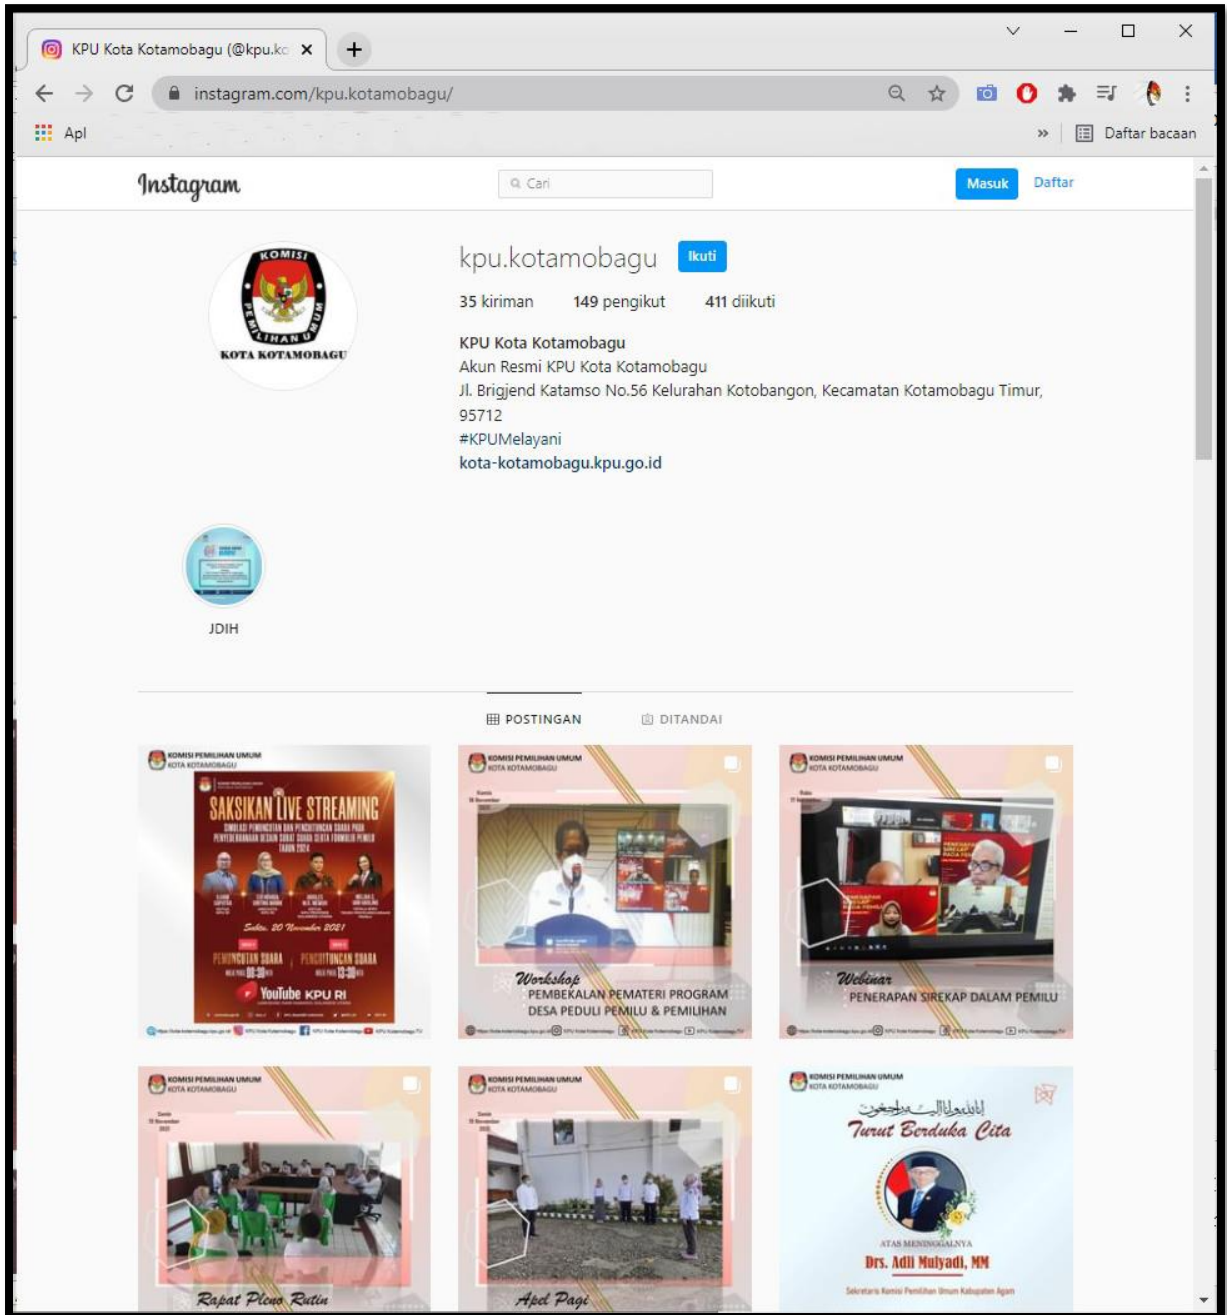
KPU Kota Kotamobagu (@kpu.ko ×

instagram.com/kpu.kotamobagu/

Apl

Daftar bacaan

Instagram

Cari

Masuk

Daftar

KOMISI PEMILIHAN UMUM
KOTA KOTAMOBAGU

kpu.kotamobagu

Ikuti

35 kiriman 149 pengikut 411 diikuti

KPU Kota Kotamobagu
Akun Resmi KPU Kota Kotamobagu
Jl. Brigjend Katamso No.56 Kelurahan Kotobangon, Kecamatan Kotamobagu Timur, 95712
#KPUMelayani
kota-kotamobagu.kpu.go.id

JDIH

POSTINGAN

DITANDAI

KOMISI PEMILIHAN UMUM
KOTA KOTAMOBAGU

SAKSIKAN LIVE STREAMING

Sabtu, 20 November 2021

PEMUNGUTAN SUARA

PENGHITUNGAN SUARA

YouTube KPU RI

KOMISI PEMILIHAN UMUM
KOTA KOTAMOBAGU

Workshop
PEMBEKALAN PEMATERI PROGRAM
DESA PEDULI PEMILU & PEMILIHAN

KOMISI PEMILIHAN UMUM
KOTA KOTAMOBAGU

Webinar
PENERAPAN SIREKAP DALAM PEMILU

KOMISI PEMILIHAN UMUM
KOTA KOTAMOBAGU

Rapat Pleno Rutin

KOMISI PEMILIHAN UMUM
KOTA KOTAMOBAGU

Apel Pagi

KOMISI PEMILIHAN UMUM
KOTA KOTAMOBAGU

إنا لله وإنا إليه راجعون

Turut Berduka Cita

ATAS MENINGGALNYA

Drs. Adli Mulyadi, MM

Sekretaris Komisi Pemilihan Umum Kabupaten Agam